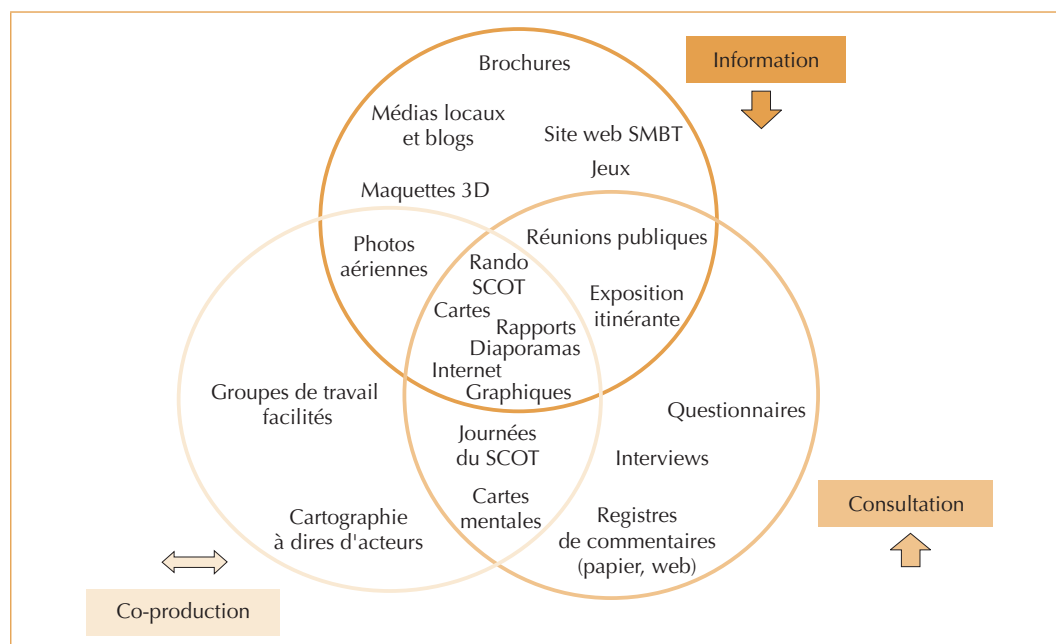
Information

Brochures

Médias locaux et blogs

Site web SMBT

Jeux

Maquettes 3D

Photos aériennes

Réunions publiques

Rando SCOT

Cartes

Exposition itinérante

Rapports

Diaporamas

Internet

Graphiques

Groupes de travail facilités

Questionnaires

Journées du SCOT

Interviews

Cartes mentales

Cartographie à dires d'acteurs

Registres de commentaires (papier, web)

Consultation

Co-production